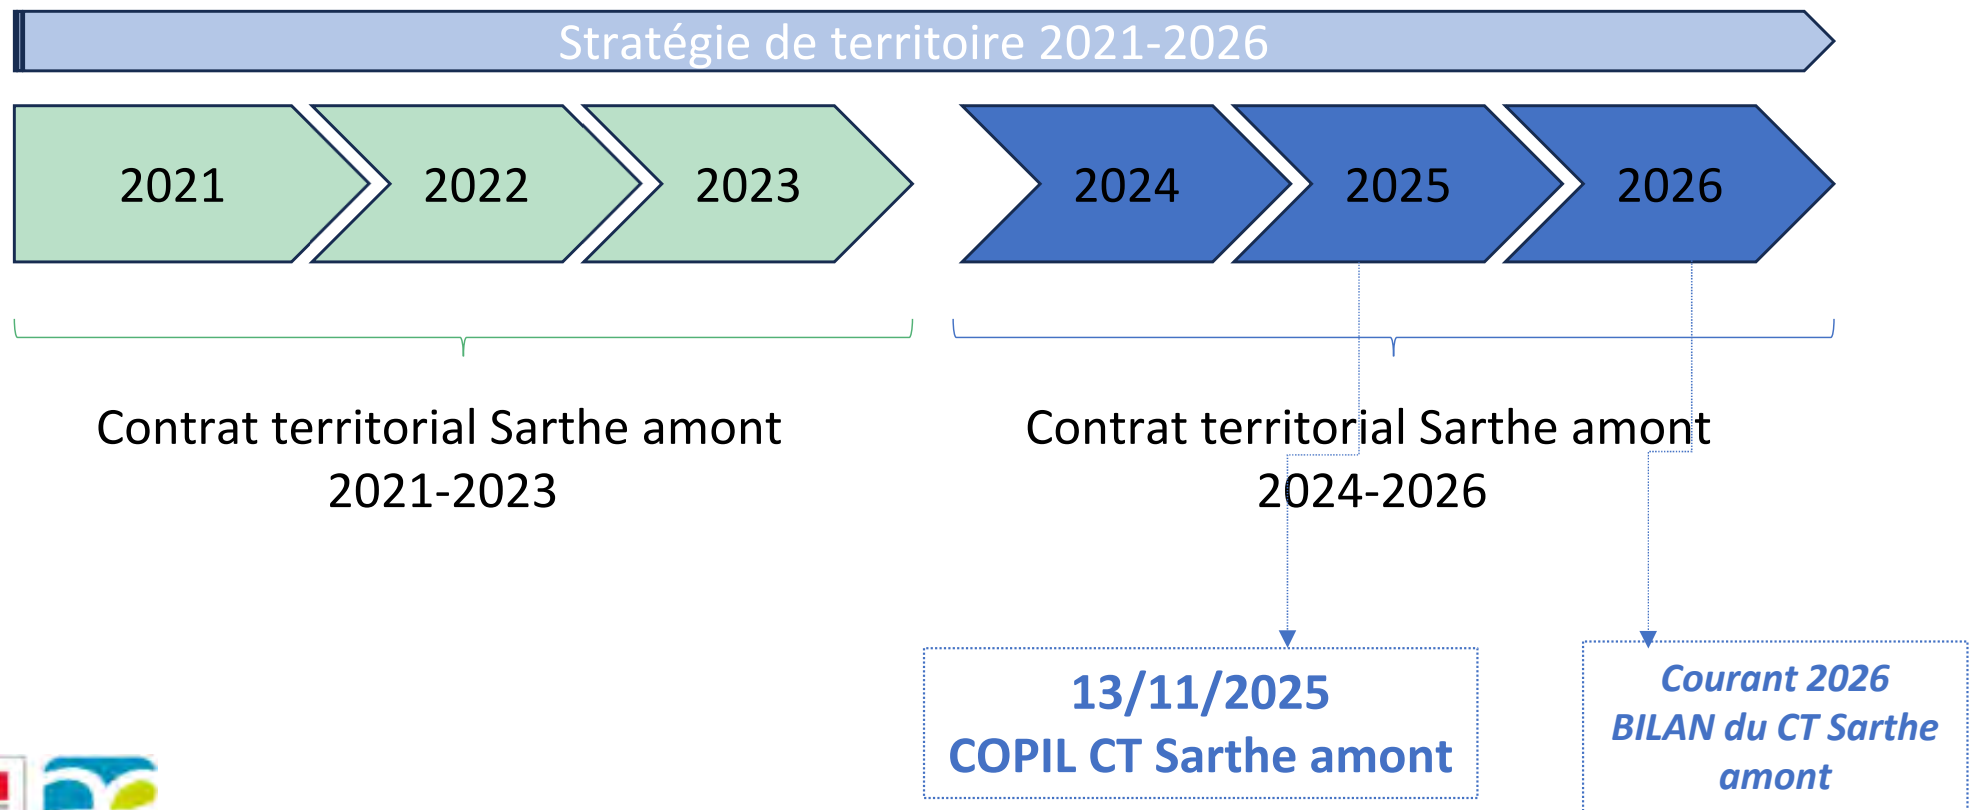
Stratégie de territoire 2021-2026

2021

2022

2023

2024

2025

2026

Contrat territorial Sarthe amont 2021-2023

Contrat territorial Sarthe amont 2024-2026

13/11/2025
COPIL CT Sarthe amont

Courant 2026
BILAN du CT Sarthe amont